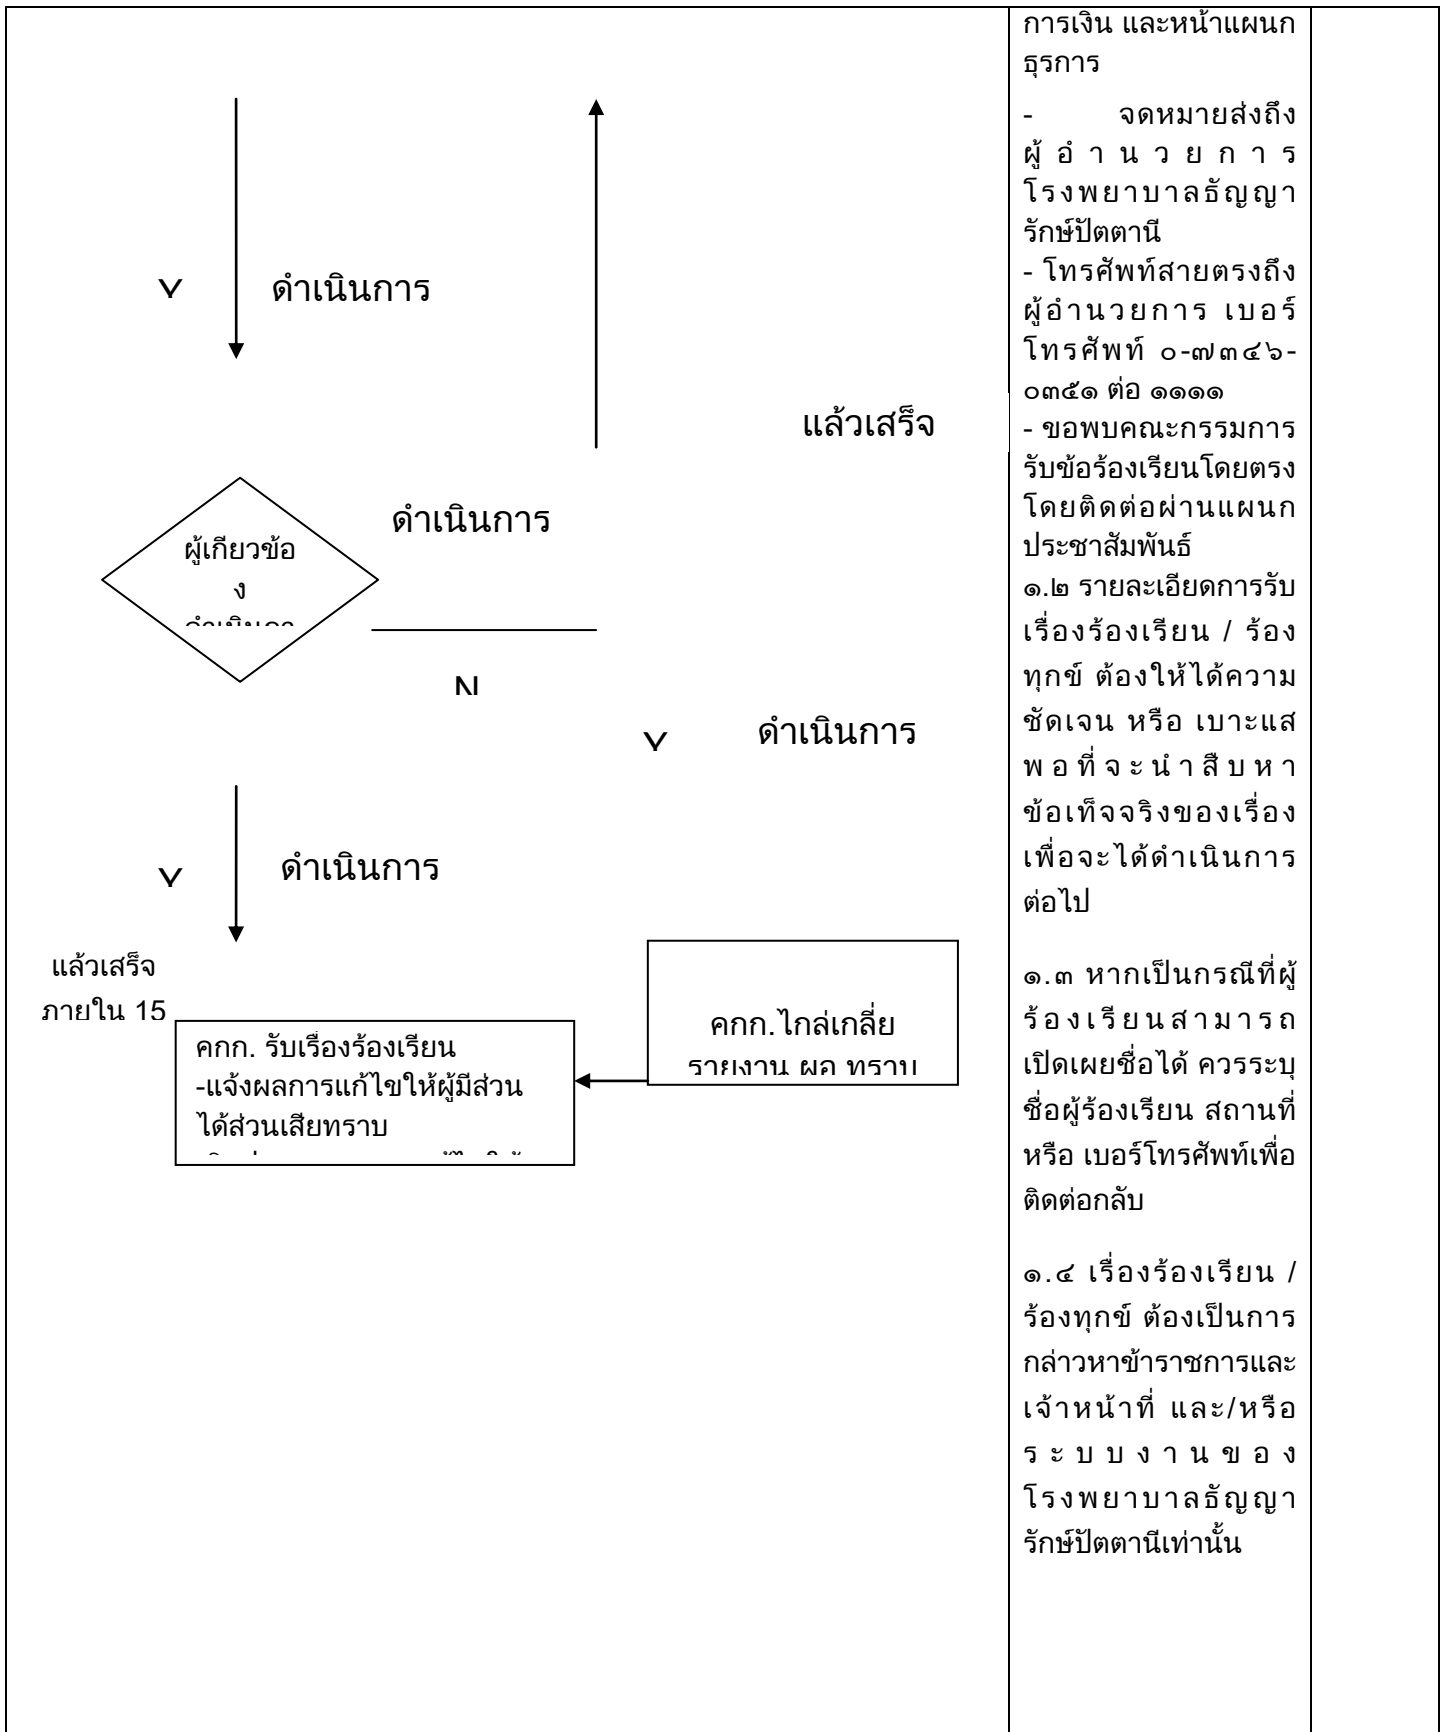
Y ดำเนินการ

แล้วเสร็จ

ดำเนินการ

ผู้เกียวข้อง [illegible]

N

Y ดำเนินการ

Y ดำเนินการ

แล้วเสร็จ ภายใน 15

คกก. รับเรื่องร้องเรียน
-แจ้งผลการแก้ไขให้ผู้มีส่วนได้ส่วนเสียทราบ
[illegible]

คกก.ไกล่เกลี่ย
รายงาน ผล ทราบ

การเงิน และหน้าแผนกธุรการ

- จดหมายส่งถึงผู้อำนวยการโรงพยาบาลธัญญารักษ์ปัตตานี
- โทรศัพท์สายตรงถึงผู้อำนวยการ เบอร์โทรศัพท์ ๐-๗๓๔๖-๐๓๕๑ ต่อ ๑๑๑๑
- ขอพบคณะกรรมการรับข้อร้องเรียนโดยตรงโดยติดต่อผ่านแผนกประชาสัมพันธ์
๑.๒ รายละเอียดการรับเรื่องร้องเรียน / ร้องทุกข์ ต้องให้ได้ความชัดเจน หรือ เบาะแสพอที่จะนำสืบหาข้อเท็จจริงของเรื่องเพื่อจะได้ดำเนินการต่อไป

๑.๓ หากเป็นกรณีที่ผู้ร้องเรียนสามารถเปิดเผยชื่อได้ ควรระบุชื่อผู้ร้องเรียน สถานที่ หรือ เบอร์โทรศัพท์เพื่อติดต่อกลับ

๑.๔ เรื่องร้องเรียน / ร้องทุกข์ ต้องเป็นการกล่าวหาข้าราชการและเจ้าหน้าที่ และ/หรือ ระบบงานของโรงพยาบาลธัญญารักษ์ปัตตานีเท่านั้น